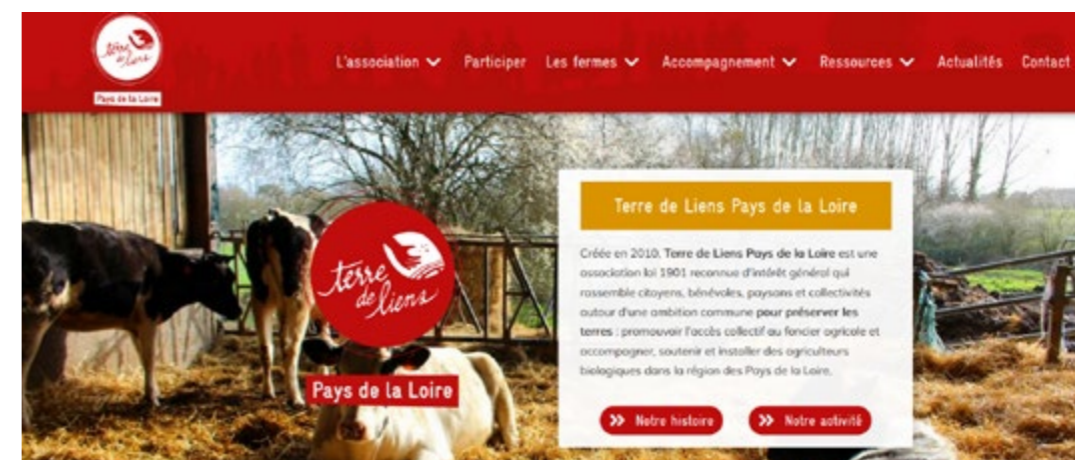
terre de liens

Pays de la Loire

L'association Participer Les fermes Accompagnement Ressources Actualités Contact

terre de liens

Pays de la Loire

Terre de Liens Pays de la Loire

Créée en 2010, Terre de Liens Pays de la Loire est une association loi 1901 reconnue d'intérêt général qui rassemble citoyens, bénévoles, paysans et collectivités autour d'une ambition commune pour préserver les terres : promouvoir l'accès collectif au foncier agricole et accompagner, soutenir et installer des agriculteurs biologiques dans la région des Pays de la Loire.

Notre histoire

Notre activité